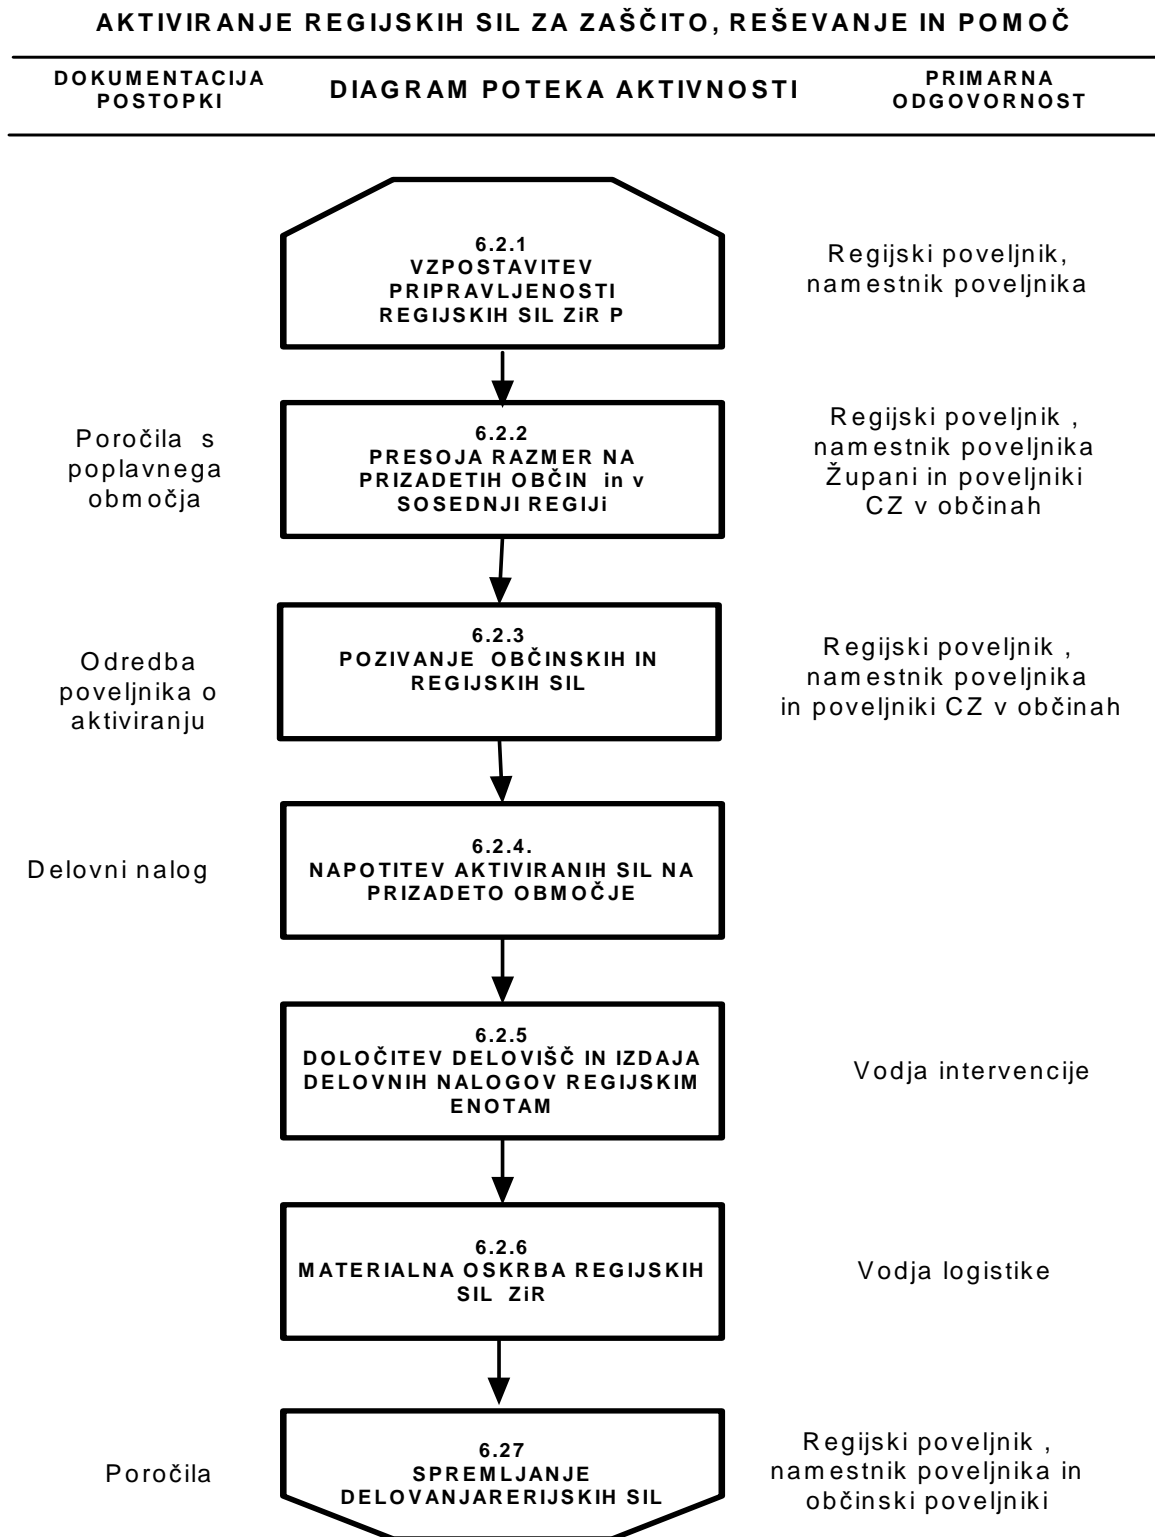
AKTIVIRANJE REGIJSKIH SIL ZA ZAŠČITO, REŠEVANJE IN POMOČ

DOKUMENTACIJA POSTOPKI

DIAGRAM POTEKA AKTIVNOSTI

PRIMARNA ODGOVORNOST

6.2.1
VZPOSTAVITEV PRIPRAVLJENOSTI REGIJSKIH SIL ZiR P

Regijski poveljnik, namestnik poveljnika

Poročila s poplavnega območja

6.2.2
PRESOJA RAZMER NA PRIZADETIH OBČIN in v SOSEDNJI REGIJi

Regijski poveljnik , namestnik poveljnika Župani in poveljniki CZ v občinah

Odredba poveljnika o aktiviranju

6.2.3
POZIVANJE OBČINSKIH IN REGIJSKIH SIL

Regijski poveljnik , namestnik poveljnika in poveljniki CZ v občinah

Delovni nalog

6.2.4.
NAPOTITEV AKTIVIRANIH SIL NA PRIZADETO OBMOČJE

6.2.5
DOLOČITEV DELOVIŠČ IN IZDAJA DELOVNIH NALOGOV REGIJSKIM ENOTAM

Vodja intervencije

6.2.6
MATERIALNA OSKRBA REGIJSKIH SIL ZiR

Vodja logistike

Poročila

6.27
SPREMLJANJE DELOVANJARERIJSKIH SIL

Regijski poveljnik , namestnik poveljnika in občinski poveljniki